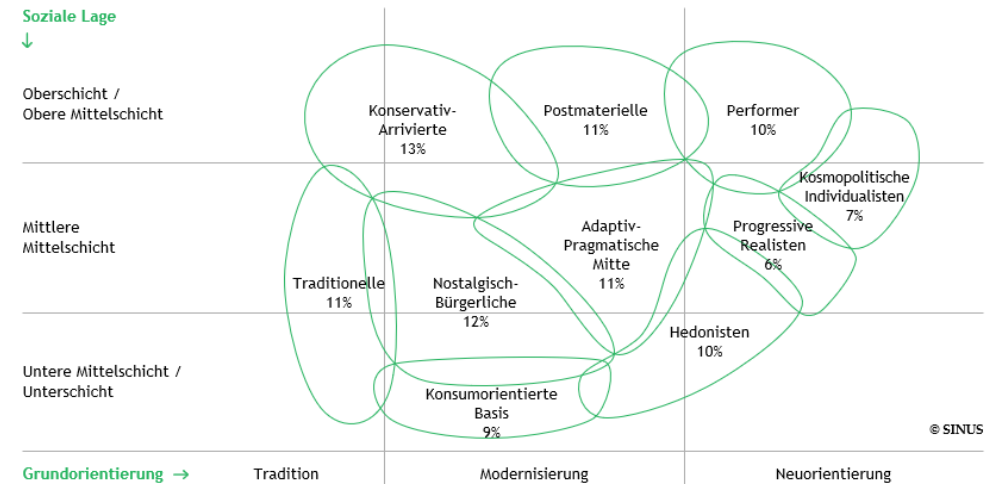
Soziale Lage
↓

Oberschicht /
Obere Mittelschicht

Mittlere
Mittelschicht

Untere Mittelschicht /
Unterschicht

Konservativ-
Arrivierte
13%

Postmaterielle
11%

Performer
10%

Kosmopolitische
Individualisten
7%

Progressive
Realisten
6%

Adaptiv-
Pragmatische
Mitte
11%

Traditionelle
11%

Nostalgisch-
Bürgerliche
12%

Hedonisten
10%

Konsumorientierte
Basis
9%

© SINUS

Grundorientierung →

Tradition

Modernisierung

Neuorientierung